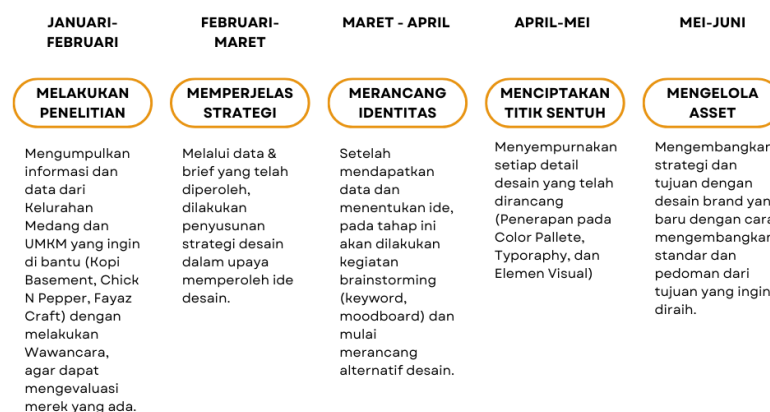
JANUARI-FEBRUARI

MELAKUKAN PENELITIAN

Mengumpulkan informasi dan data dari Kelurahan Medang dan UMKM yang ingin di bantu (Kopi Basement, Chick N Pepper, Fayaz Craft) dengan melakukan Wawancara, agar dapat mengevaluasi merek yang ada.

FEBRUARI-MARET

MEMPERJELAS STRATEGI

Melalui data & brief yang telah diperoleh, dilakukan penyusunan strategi desain dalam upaya memperoleh ide desain.

MARET - APRIL

MERANCANG IDENTITAS

Setelah mendapatkan data dan menentukan ide, pada tahap ini akan dilakukan kegiatan brainstorming (keyword, moodboard) dan mulai merancang alternatif desain.

APRIL-MEI

MENCIPTAKAN TITIK SENTUH

Menyempurnakan setiap detail desain yang telah dirancang (Penerapan pada Color Pallete, Typography, dan Elemen Visual)

MEI-JUNI

MENGELOLA ASSET

Mengembangkan strategi dan tujuan dengan desain brand yan baru dengan cara mengembangkan standar dan pedoman dari tujuan yang ingin diraih.